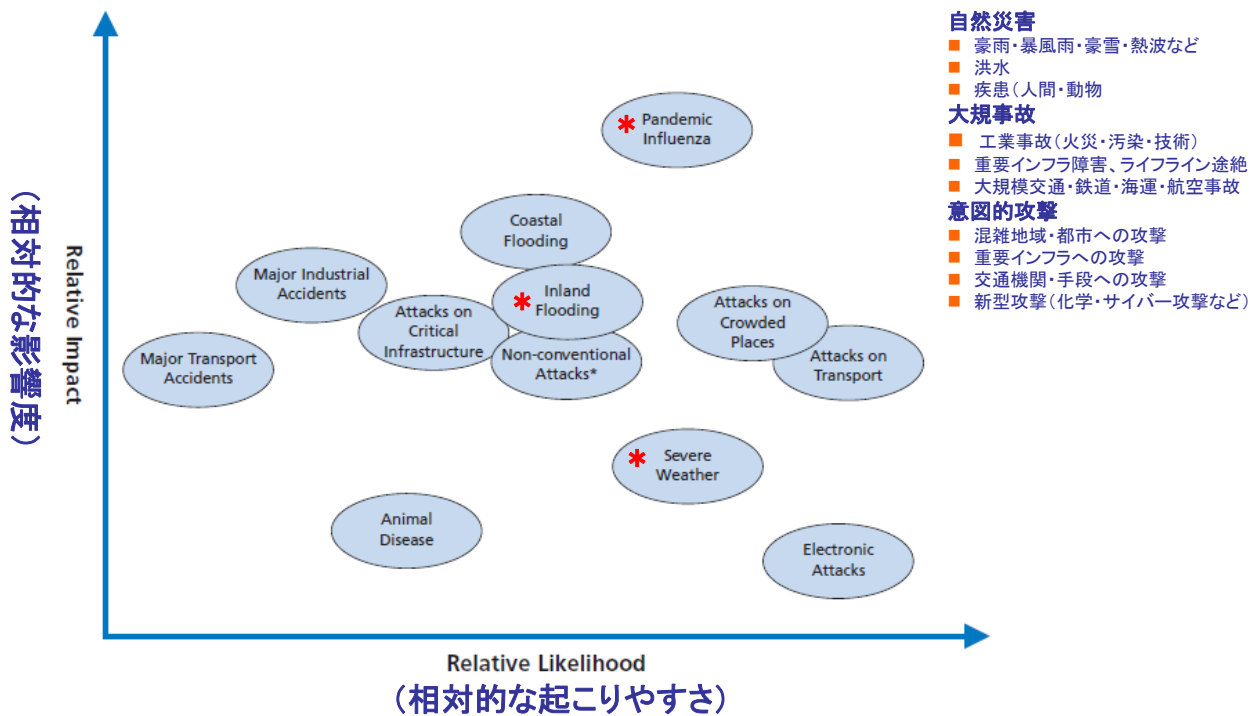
自然災害
■ 豪雨・暴風雨・豪雪・熱波など
■ 洪水
■ 疾患（人間・動物
大規模事故
■ 工業事故（火災・汚染・技術）
■ 重要インフラ障害、ライフライン途絶
■ 大規模交通・鉄道・海運・航空事故
意図的攻撃
■ 混雑地域・都市への攻撃
■ 重要インフラへの攻撃
■ 交通機関・手段への攻撃
■ 新型攻撃（化学・サイバー攻撃など）

Relative Impact
（相対的な影響度）

* Pandemic Influenza

Coastal Flooding

Major Industrial Accidents

* Inland Flooding

Attacks on Critical Infrastructure

Attacks on Crowded Places

Major Transport Accidents

Non-conventional Attacks*

Attacks on Transport

* Severe Weather

Animal Disease

Electronic Attacks

Relative Likelihood
（相対的な起こりやすさ）